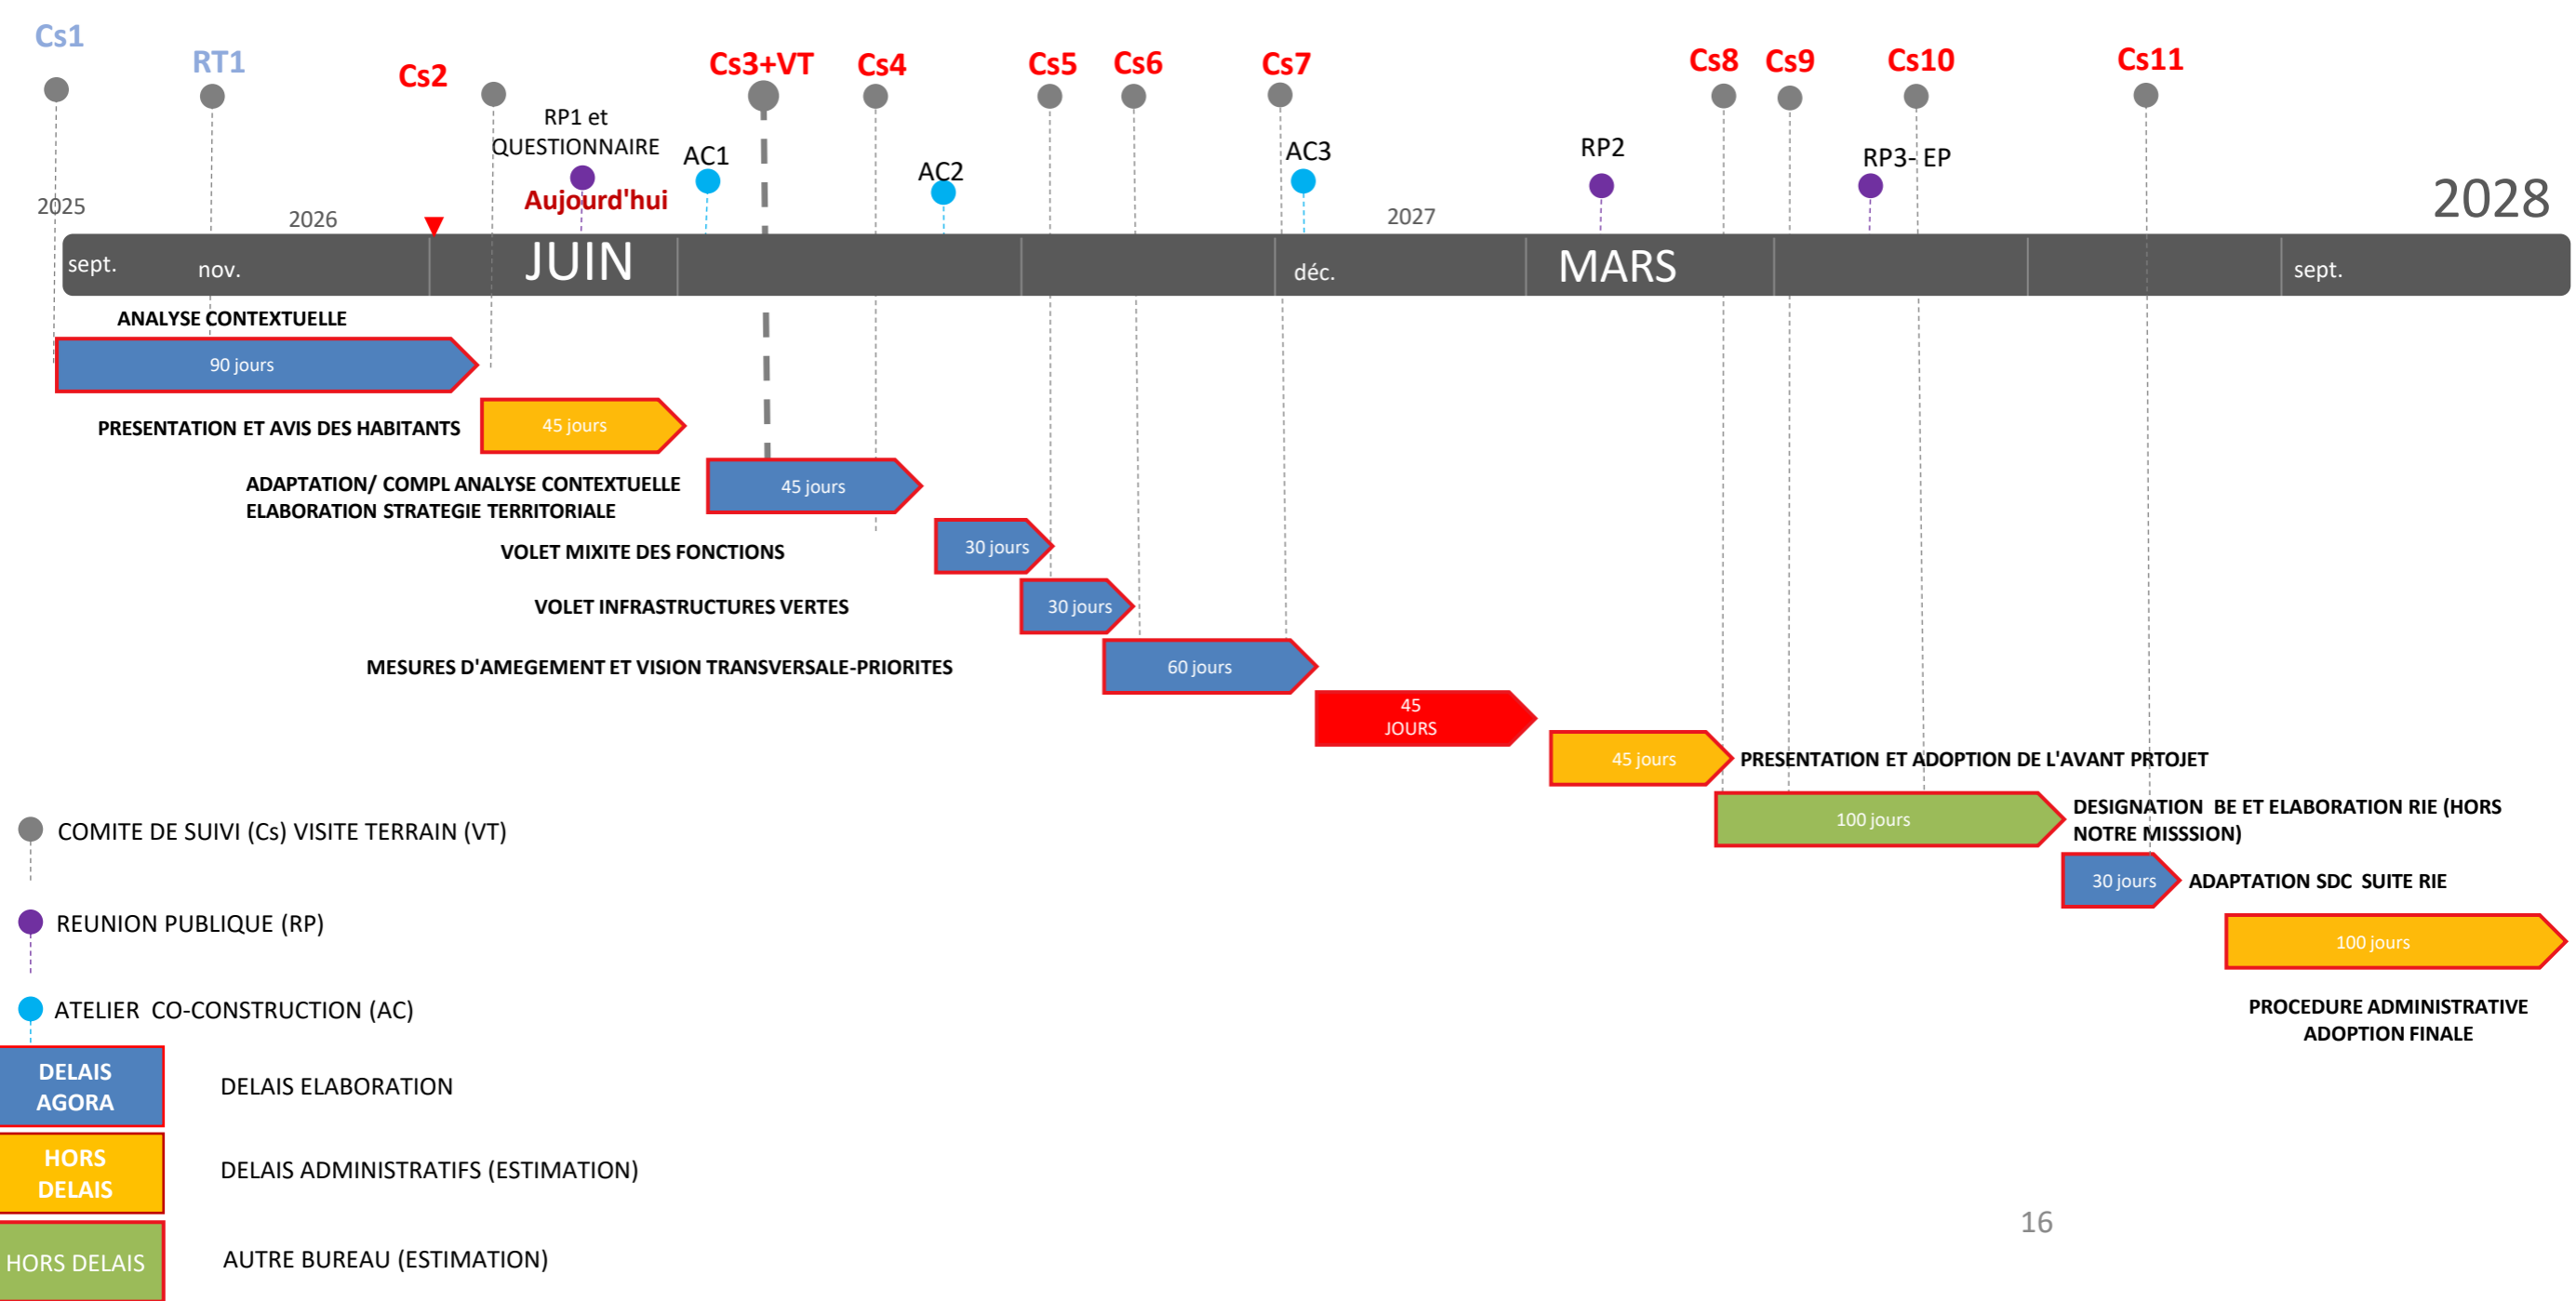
Cs1 RT1 Cs2 Cs3+VT Cs4 Cs5 Cs6 Cs7 Cs8 Cs9 Cs10 Cs11

RP1 et QUESTIONNAIRE

AC1 AC2 AC3 RP2 RP3- EP

Aujourd'hui

2025 2026 2027 2028

sept. nov. JUIN déc. MARS sept.

ANALYSE CONTEXTUELLE

90 jours

PRESENTATION ET AVIS DES HABITANTS

45 jours

ADAPTATION/ COMPL ANALYSE CONTEXTUELLE
ELABORATION STRATEGIE TERRITORIALE

45 jours

VOLET MIXITE DES FONCTIONS

30 jours

VOLET INFRASTRUCTURES VERTES

30 jours

MESURES D'AMEGEMENT ET VISION TRANSVERSALE-PRIORITES

60 jours

45
JOURS

45 jours

PRESENTATION ET ADOPTION DE L'AVANT PRTOJET

100 jours

DESIGNATION BE ET ELABORATION RIE (HORS NOTRE MISSSION)

30 jours

ADAPTATION SDC SUITE RIE

100 jours

PROCEDURE ADMINISTRATIVE
ADOPTION FINALE

COMITE DE SUIVI (Cs) VISITE TERRAIN (VT)

REUNION PUBLIQUE (RP)

ATELIER CO-CONSTRUCTION (AC)

DELAIS AGORA

DELAIS ELABORATION

HORS DELAIS

DELAIS ADMINISTRATIFS (ESTIMATION)

HORS DELAIS

AUTRE BUREAU (ESTIMATION)

16